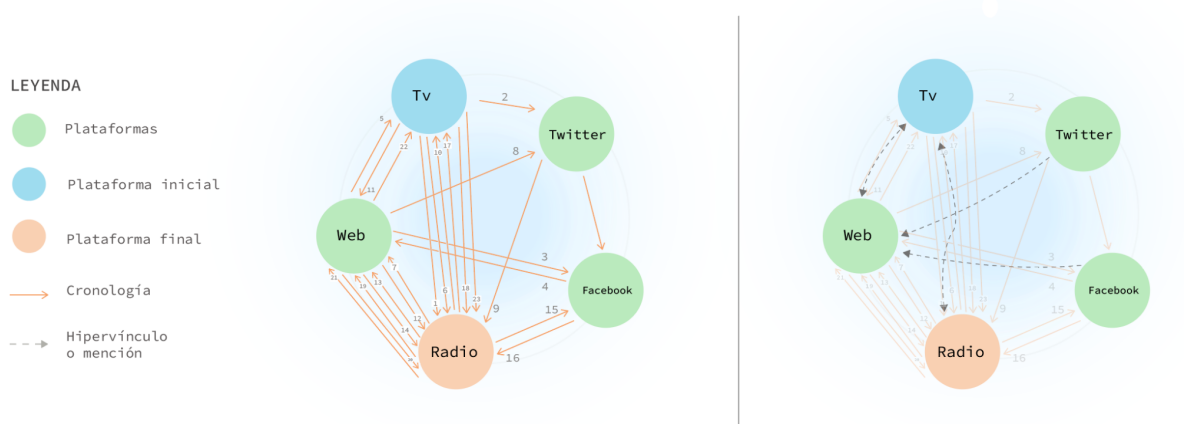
LEYENDA

Plataformas

Plataforma inicial

Plataforma final

Cronología

Hipervínculo o mención

Tv
2
Twitter
5
22
10
17
18
8
11
Web
3
Facebook
4
21
19
13
7
12
14
1
6
23
9
15
16
Radio

Tv
2
Twitter
8
Web
3
Facebook
4
9
15
16
Radio